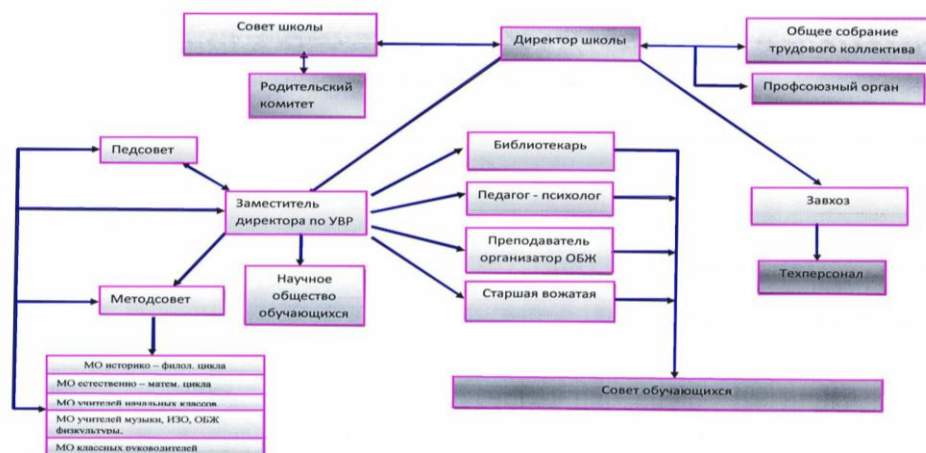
Совет школы

Директор школы

Общее собрание трудового коллектива

Родительский комитет

Профсоюзный орган

Педсовет

Библиотекарь

Заместитель директора по УВР

Педагог - психолог

Завхоз

Преподаватель организатор ОБЖ

Научное общество обучающихся

Техперсонал

Методсовет

Старшая вожатая

МО историко – филол. цикла

МО естественно – матем. цикла

МО учителей начальных классов

МО учителей музыки, ИЗО, ОБЖ физкультуры,

МО классных руководителей

Совет обучающихся